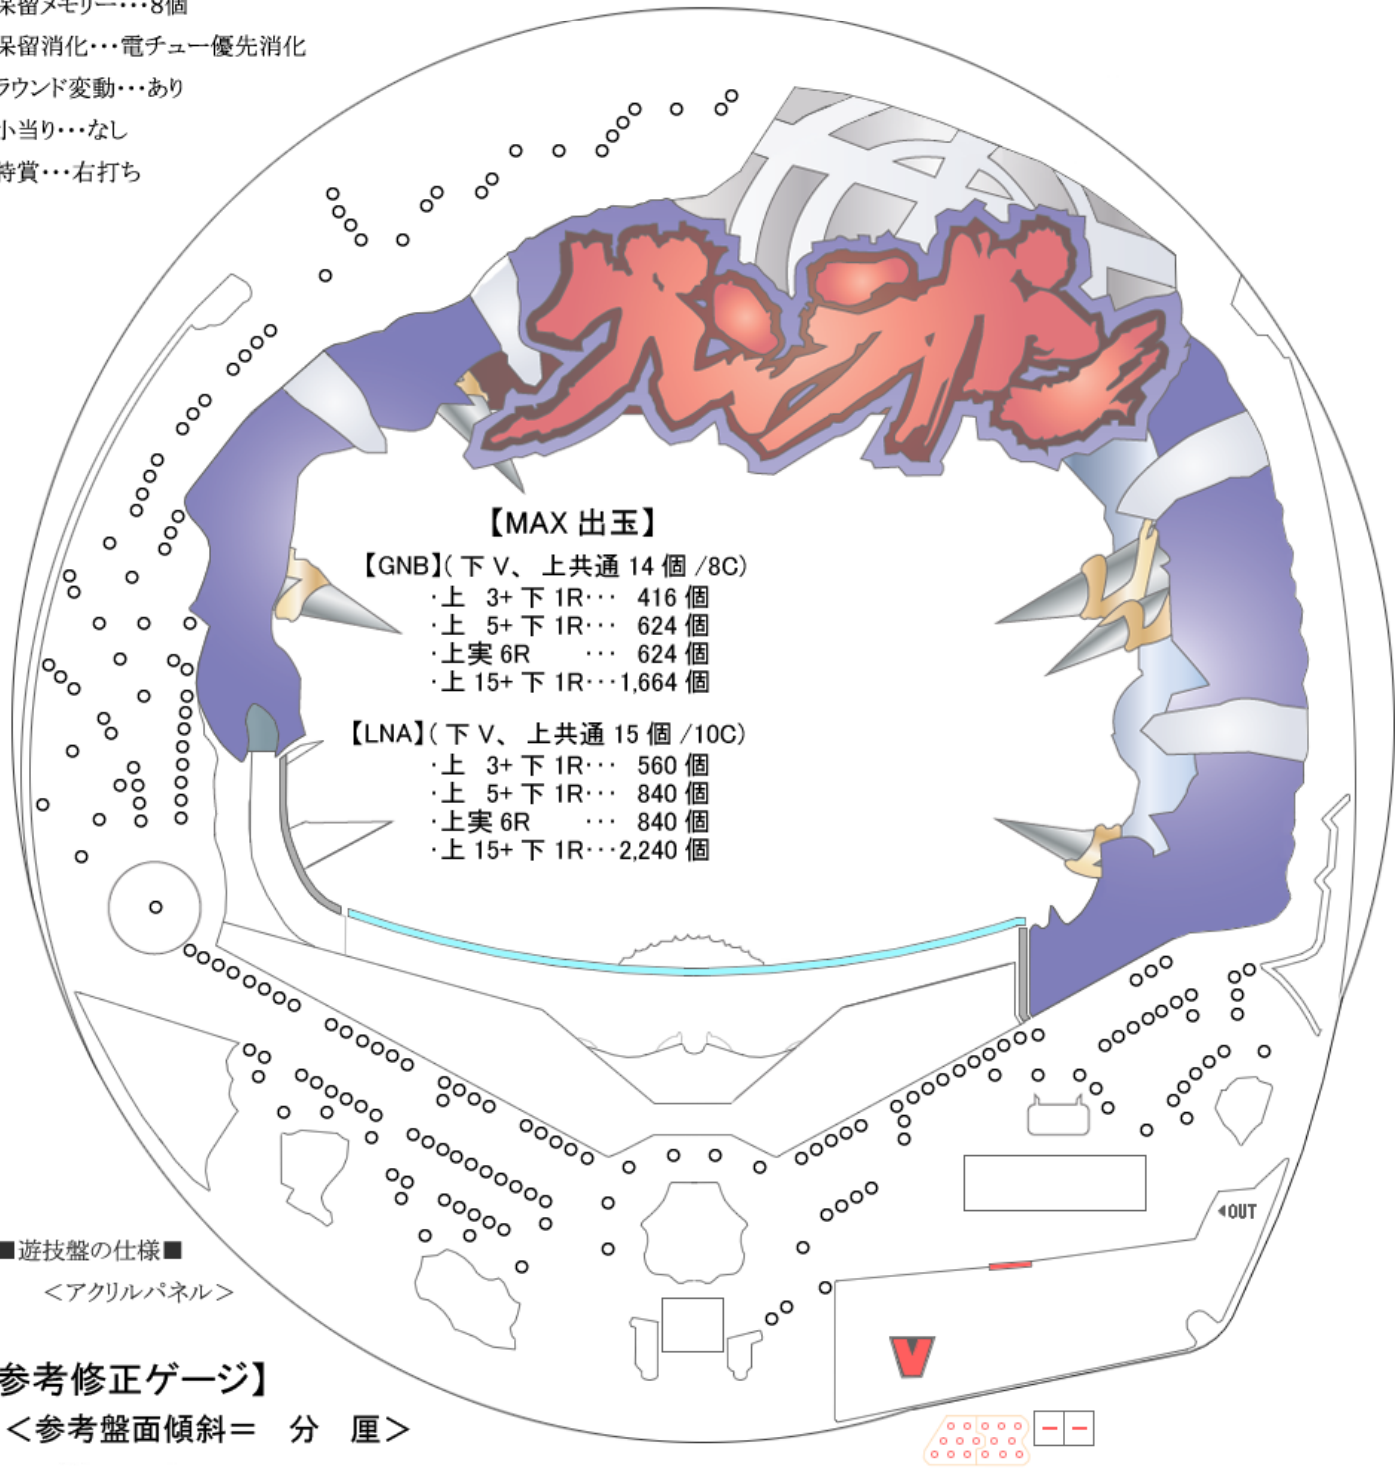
呆留メモリー・・・8個
呆留消化・・・電チュー優先消化
ラウンド変動・・・あり
小当り・・・なし
特賞・・・右打ち

グレンガ

【MAX 出玉】
【GNB】( 下 V、 上共通 14 個 /8C)
・上 3+ 下 1R・・・ 416 個
・上 5+ 下 1R・・・ 624 個
・上実 6R ・・・ 624 個
・上 15+ 下 1R・・・1,664 個

【LNA】( 下 V、 上共通 15 個 /10C)
・上 3+ 下 1R・・・ 560 個
・上 5+ 下 1R・・・ 840 個
・上実 6R ・・・ 840 個
・上 15+ 下 1R・・・2,240 個

OUT

V

■遊技盤の仕様■
<アクリルパネル>

参考修正ゲージ】
<参考盤面傾斜= 分 厘>